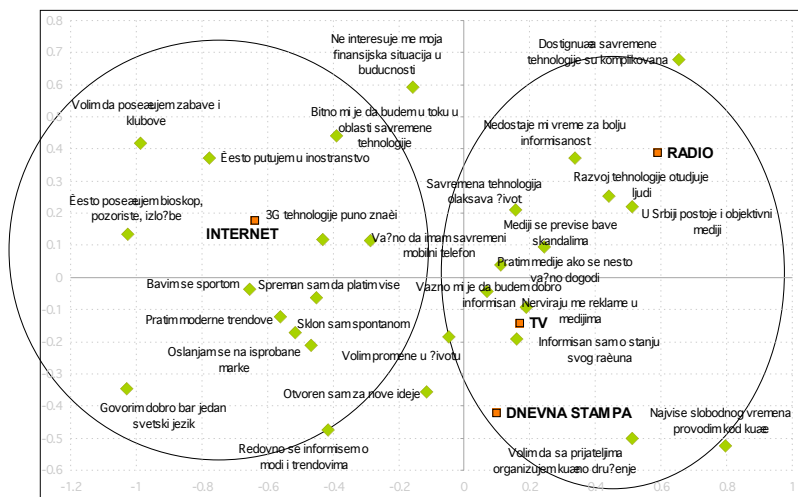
0.8
0.7
0.6
0.5
0.4
0.3
0.2
0.1
0
-0.1
-0.2
-0.3
-0.4
-0.5
-0.6

Ne interesuje me moja finansijska situacija u buducnosti

Dostignuæa savremene tehnologije su komplikovana

Volim da poseæujem zabave i klubove

Bitno mi je da budem u toku u oblasti savremene tehnologije

Nedostaje mi vreme za bolju informisanost

RADIO

Èesto putujem u inostranstvo

Razvoj tehnologije otudjuje ljudi

Savremena tehnologija olaksava ?ivot

Èesto poseæujem bioskop, pozoriste, izlo?be

U Srbiji postoje i objektivni mediji

3G tehnologije puno znaèi

INTERNET

Va?no da imam savremeni mobilni telefon

Mediji se previse bave skandalima

Pratim medije ako se nesto va?no dogodi

Bavim se sportom

Spreman sam da platim vise

Vazno mi je da budem dobro informisan

Nerviraju me reklame u medijima

Pratim moderne trendove

Sklon sam spontanom

TV

Oslanjam se na isprobane marke

Volim promene u ?ivotu

Informisan sam o stanju svog raèuna

Govorim dobro bar jedan svetski jezik

Otvoren sam za nove ideje

DNEVNA STAMPA

Najvise slobodnog vremena provodim kod kuæe

Redovno se informisem o modi i trendovima

Volim da sa prijateljima organizujem kuæno dru?enje

-1.2
-1
-0.8
-0.6
-0.4
-0.2
0
0.2
0.4
0.6
0.8
1